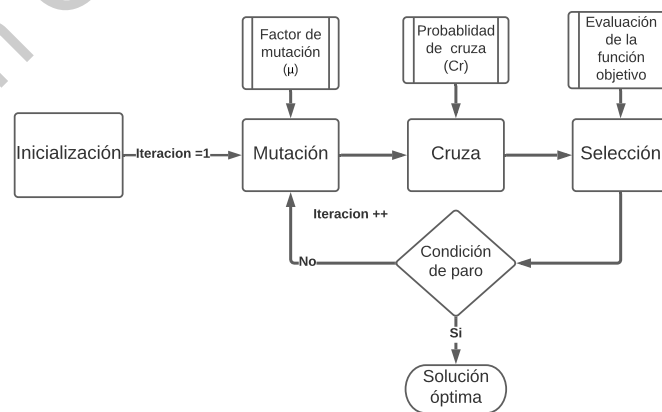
Factor de mutación (μ)

Probablidad de cruza (Cr)

Evaluación de la función objetivo

Inicialización

Iteracion =1

Mutación

Cruza

Selección

Iteracion ++

No

Condición de paro

Si

Solución óptima